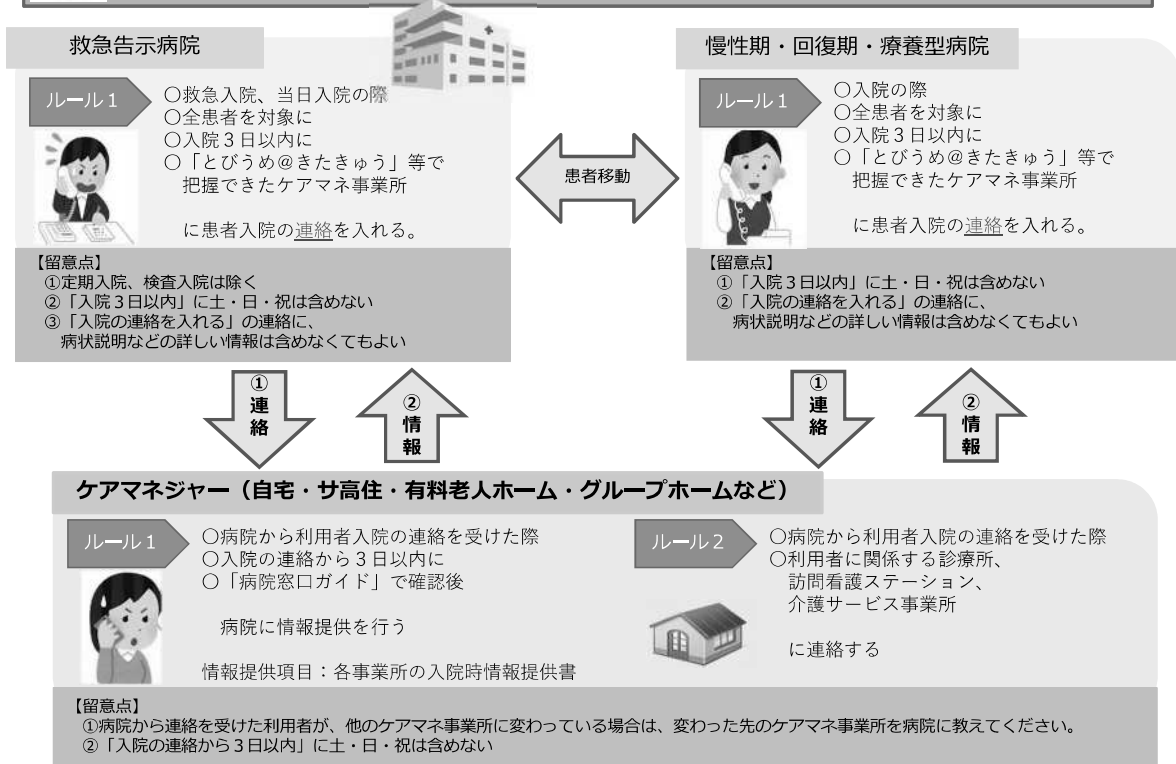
救急告示病院

ルール１

○救急入院、当日入院の際
○全患者を対象に
○入院３日以内に
○「とびうめ@きたきゅう」等で
把握できたケアマネ事業所

に患者入院の連絡を入れる。

【留意点】
①定期入院、検査入院は除く
②「入院３日以内」に土・日・祝は含めない
③「入院の連絡を入れる」の連絡に、
病状説明などの詳しい情報は含めなくてもよい

患者移動

慢性期・回復期・療養型病院

ルール１

○入院の際
○全患者を対象に
○入院３日以内に
○「とびうめ@きたきゅう」等で
把握できたケアマネ事業所

に患者入院の連絡を入れる。

【留意点】
①「入院３日以内」に土・日・祝は含めない
②「入院の連絡を入れる」の連絡に、
病状説明などの詳しい情報は含めなくてもよい

①
連
絡

②
情
報

①
連
絡

②
情
報

ケアマネジャー（自宅・サ高住・有料老人ホーム・グループホームなど）

ルール１

○病院から利用者入院の連絡を受けた際
○入院の連絡から３日以内に
○「病院窓口ガイド」で確認後

病院に情報提供を行う

情報提供項目：各事業所の入院時情報提供書

ルール２

○病院から利用者入院の連絡を受けた際
○利用者に関係する診療所、
訪問看護ステーション、
介護サービス事業所

に連絡する

【留意点】
①病院から連絡を受けた利用者が、他のケアマネ事業所に変わっている場合は、変わった先のケアマネ事業所を病院に教えてください。
②「入院の連絡から３日以内」に土・日・祝は含めない